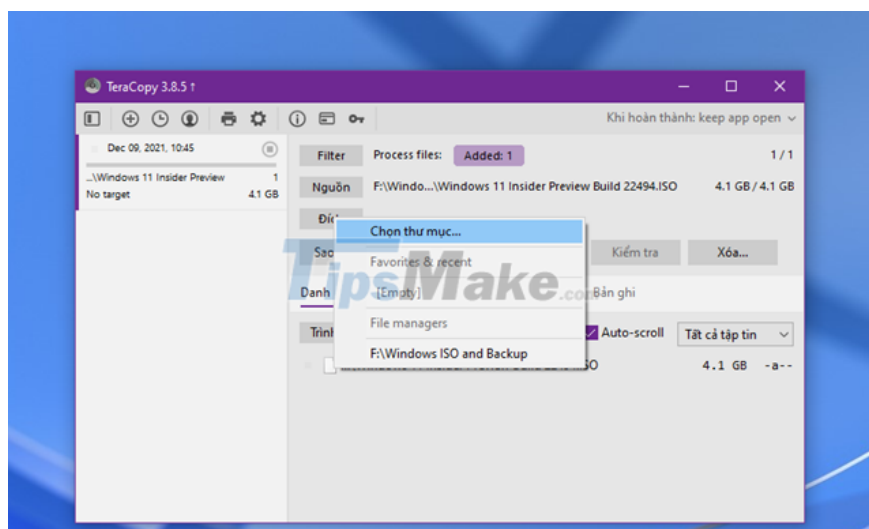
TeraCopy 3.8.5 ↑

Khi hoàn thành: keep app open

Dec 09, 2021, 10:45

...\Windows 11 Insider Preview 1
No target 4.1 GB

Filter
Process files: Added: 1
1 / 1

Nguồn
F:\Windo...\Windows 11 Insider Preview Build 22494.ISO
4.1 GB / 4.1 GB

Đích

Chọn thư mục...
Favorites & recent
[Empty]
File managers
F:\Windows ISO and Backup

Sao
Kiểm tra
Xóa...

TipsMake.com

Danh
Bản ghi

Trình
Auto-scroll
Tất cả tập tin

ISO
4.1 GB -a--